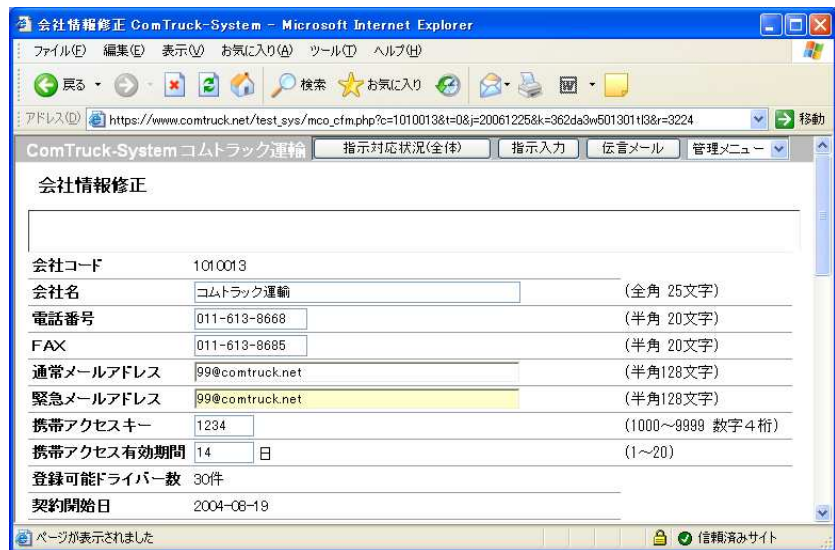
会社情報修正 ComTruck-System - Microsoft Internet Explorer

ファイル(F) 編集(E) 表示(V) お気に入り(A) ツール(T) ヘルプ(H)

戻る 検索 お気に入り

アドレス(D) https://www.comtruck.net/test_sys/mco_cfm.php?c=1010013&t=0&j=20061225&k=362da3w501301tl3&r=3224 移動

ComTruck-System コムトラック運輸 指示対応状況(全体) 指示入力 伝言メール 管理メニュー

会社情報修正

| | | |
|---|---|---|
| 会社コード | 1010013 | |
| 会社名 | コムトラック運輸 | (全角 25文字) |
| 電話番号 | 011-613-8668 | (半角 20文字) |
| FAX | 011-613-8685 | (半角 20文字) |
| 通常メールアドレス | 99@comtruck.net | (半角128文字) |
| 緊急メールアドレス | 99@comtruck.net | (半角128文字) |
| 携帯アクセスキー | 1234 | (1000～9999 数字4桁) |
| 携帯アクセス有効期間 | 14 日 | (1～20) |
| 登録可能ドライバー数 | 30件 | |
| 契約開始日 | 2004-08-19 | |

ページが表示されました 信頼済みサイト